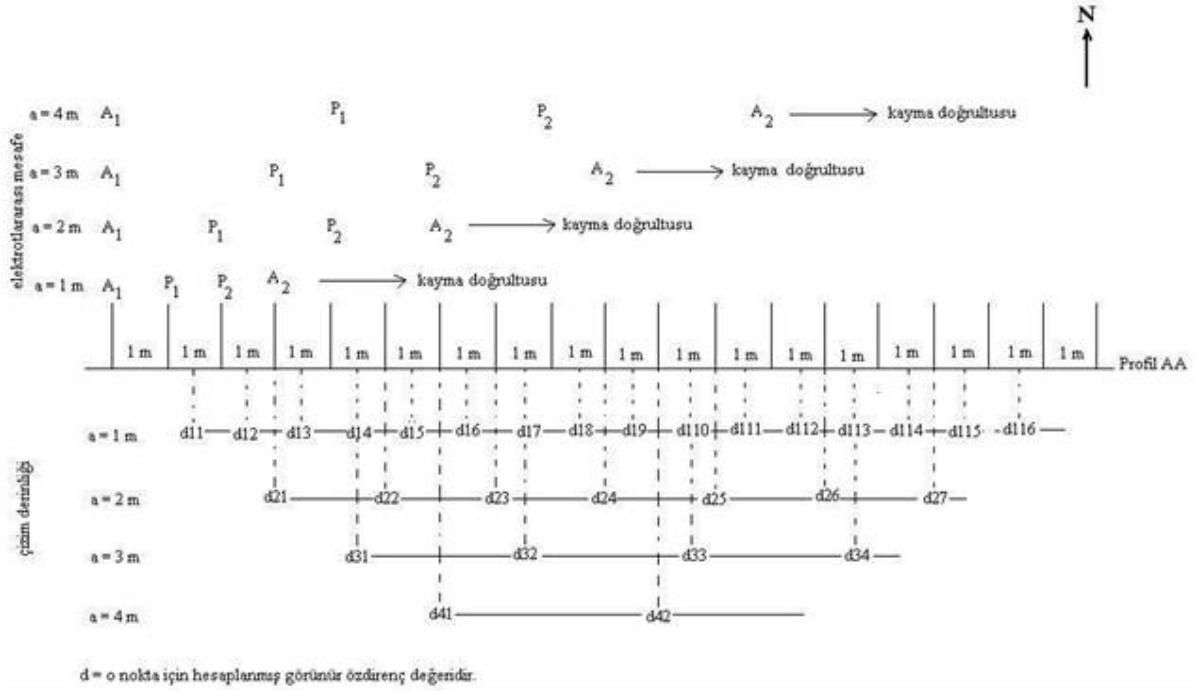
N

elektrotlararası mesafe

a = 4 m $A_1$ $P_1$ $P_2$ $A_2$ kayma doğrultusu

a = 3 m $A_1$ $P_1$ $P_2$ $A_2$ kayma doğrultusu

a = 2 m $A_1$ $P_1$ $P_2$ $A_2$ kayma doğrultusu

a = 1 m $A_1$ $P_1$ $P_2$ $A_2$ kayma doğrultusu

1 m 1 m 1 m 1 m 1 m 1 m 1 m 1 m 1 m 1 m 1 m 1 m 1 m 1 m 1 m 1 m 1 m 1 m Profil AA

çizim derinliği

a = 1 m d11 d12 d13 d14 d15 d16 d17 d18 d19 d110 d111 d112 d113 d114 d115 d116

a = 2 m d21 d22 d23 d24 d25 d26 d27

a = 3 m d31 d32 d33 d34

a = 4 m d41 d42

d = o nokta için hesaplanmış görünür özdirenç değeridir.